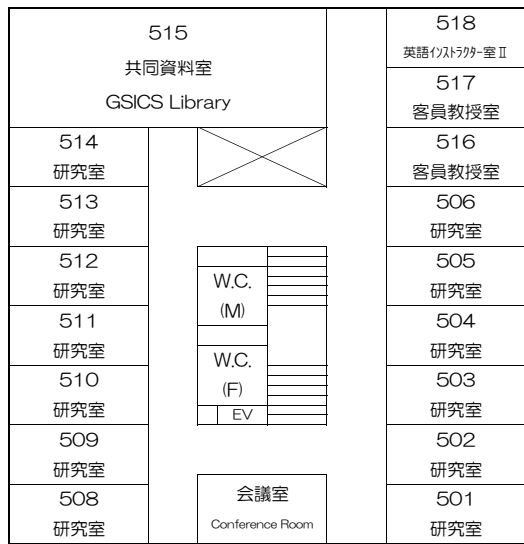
515
共同資料室
GSICS Library

518
英語インストラクター室 II

517
客員教授室

514
研究室

516
客員教授室

513
研究室

506
研究室

512
研究室

W.C.
(M)

505
研究室

511
研究室

504
研究室

W.C.
(F)

510
研究室

EV

503
研究室

509
研究室

502
研究室

508
研究室

会議室
Conference Room

501
研究室